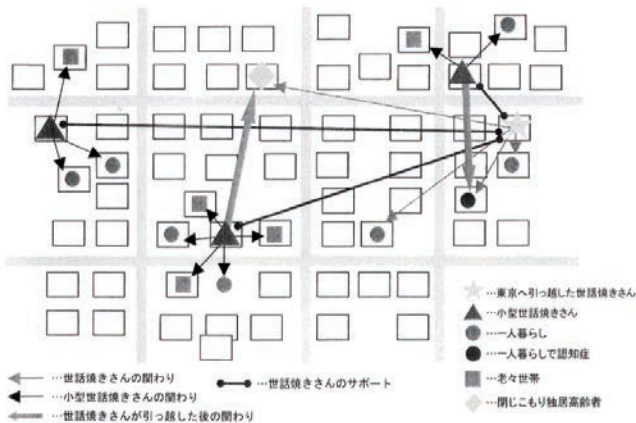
…東京へ引っ越した世話焼きさん
…小型世話焼きさん
…一人暮らし
…一人暮らしで認知症
…老々世帯
…閉じこもり独居高齢者

…世話焼きさんの関わり
…小型世話焼きさんの関わり
…世話焼きさんが引っ越した後の関わり
…世話焼きさんのサポート